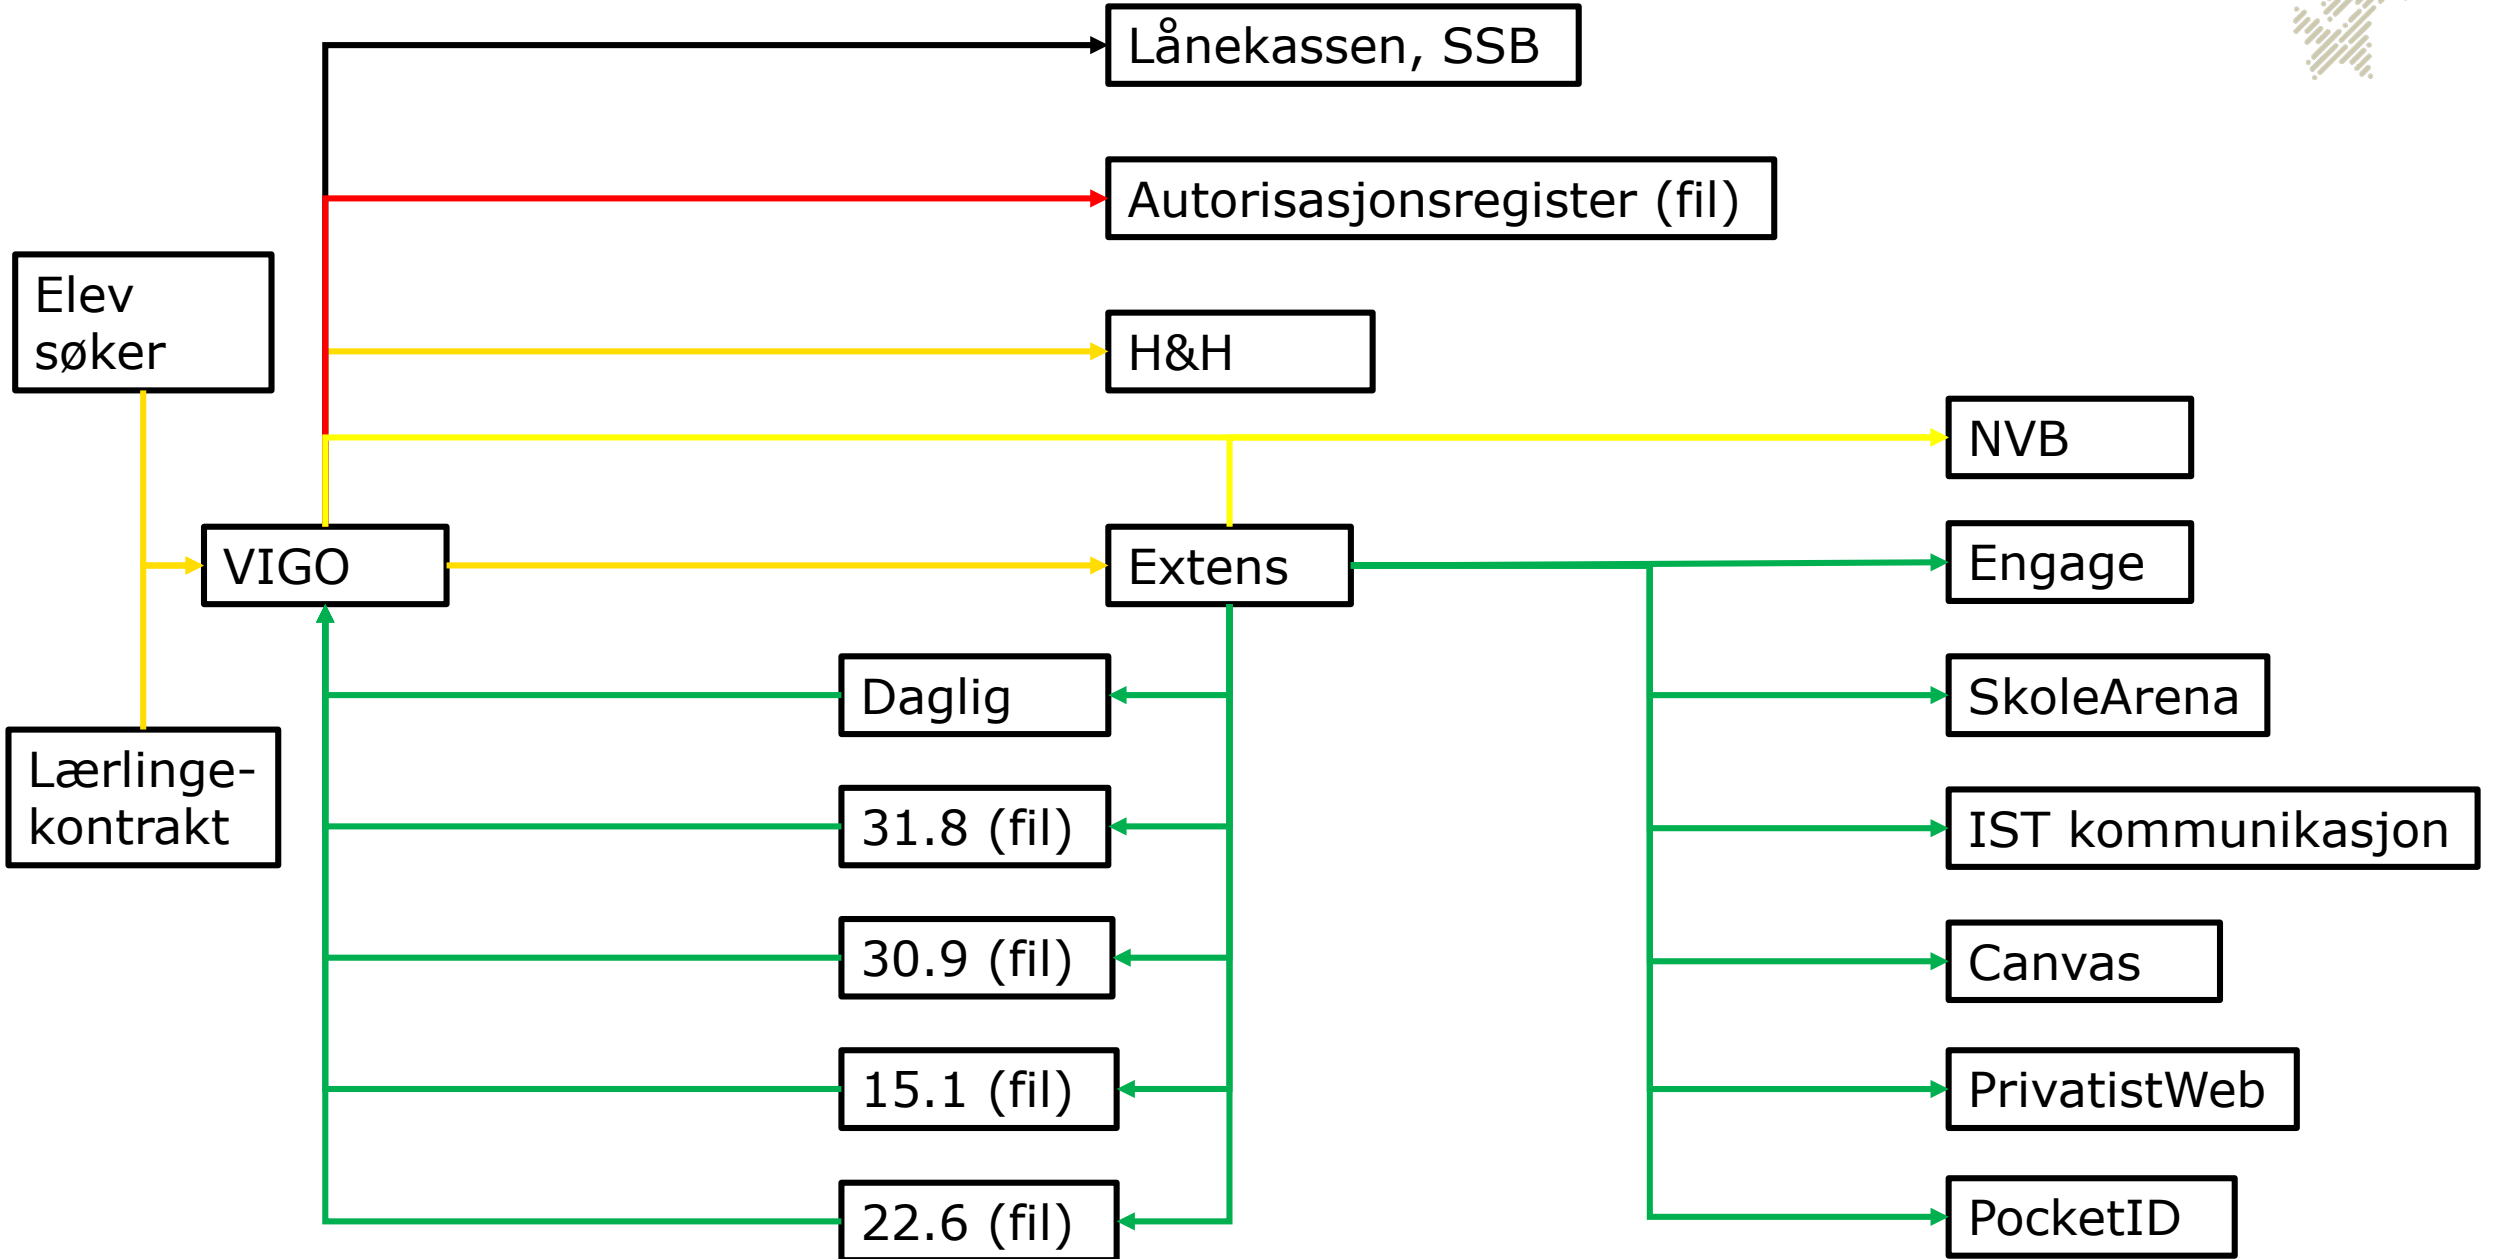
Lånekassen, SSB

Autorisasjonsregister (fil)

Elev søker

H&H

NVB

VIGO

Extens

Engage

Daglig

SkoleArena

Lærlingekontrakt

31.8 (fil)

IST kommunikasjon

30.9 (fil)

Canvas

15.1 (fil)

PrivatistWeb

22.6 (fil)

PocketID